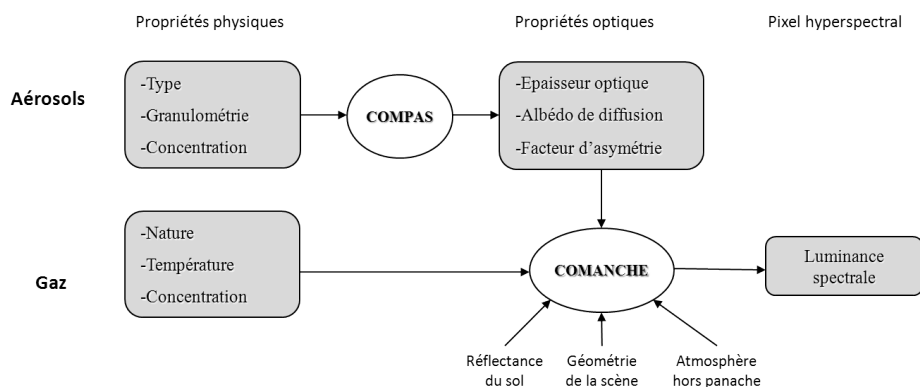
Propriétés physiques

Propriétés optiques

Pixel hyperspectral

Aérosols

-Type
-Granulométrie
-Concentration

COMPAS

-Epaisseur optique
-Albédo de diffusion
-Facteur d'asymétrie

Gaz

-Nature
-Température
-Concentration

COMANCHE

Luminance spectrale

Réflectance du sol

Géométrie de la scène

Atmosphère hors panache